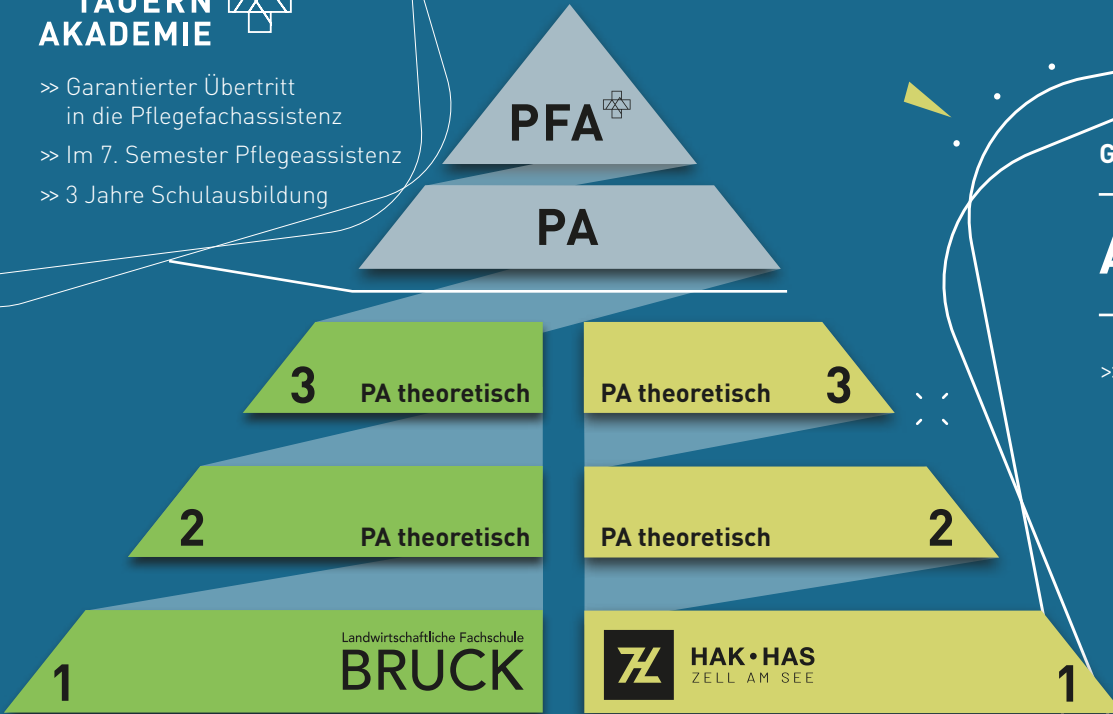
TAUERN
AKADEMIE

>> Garantierter Übertritt in die Pflegefachassistenz
>> Im 7. Semester Pflegeassistenz
>> 3 Jahre Schulausbildung

PFA

PA

3 PA theoretisch

PA theoretisch 3

2 PA theoretisch

PA theoretisch 2

1 Landwirtschaftliche Fachschule BRUCK

HAK • HAS ZELL AM SEE 1

G

A

>